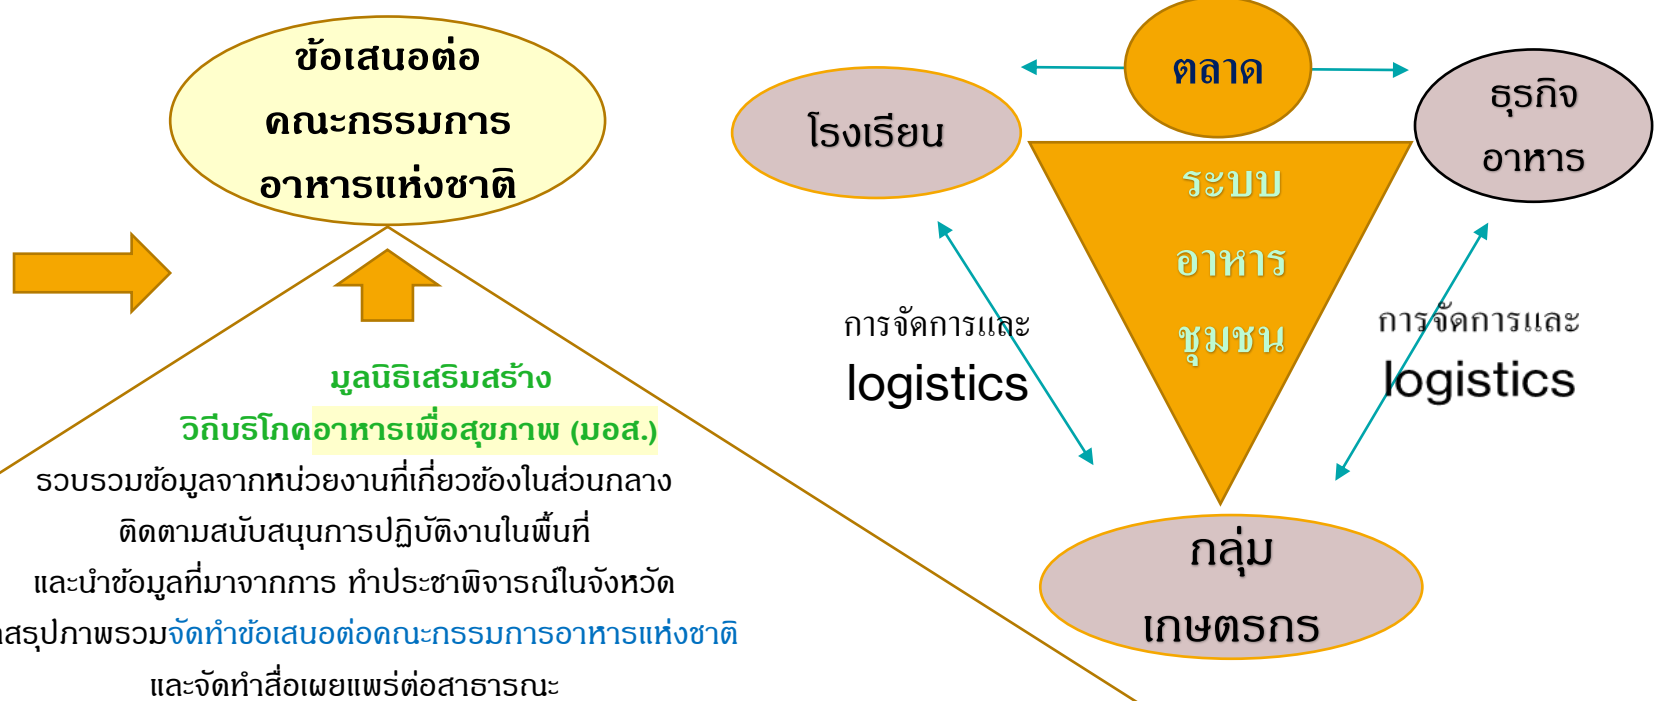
ข้อเสนอต่อ
คณะกรรมการ
อาหารแห่งชาติ

มูลนิธิเสริมสร้าง
วิถีบริโภคอาหารเพื่อสุขภาพ (มอส.)
รวบรวมข้อมูลจากหน่วยงานที่เกี่ยวข้องในส่วนกลาง
ติดตามสนับสนุนการปฏิบัติงานในพื้นที่
และนำข้อมูลที่มาจากการ ทำประชาพิจารณ์ในจังหวัด
สรุปภาพรวมจัดทำข้อเสนอต่อคณะกรรมการอาหารแห่งชาติ
และจัดทำสื่อเผยแพร่ต่อสาธารณะ

ตลาด

โรงเรียน

ธุรกิจ
อาหาร

ระบบ
อาหาร
ชุมชน

การจัดการและ
logistics

การจัดการและ
logistics

กลุ่ม
เกษตรกร